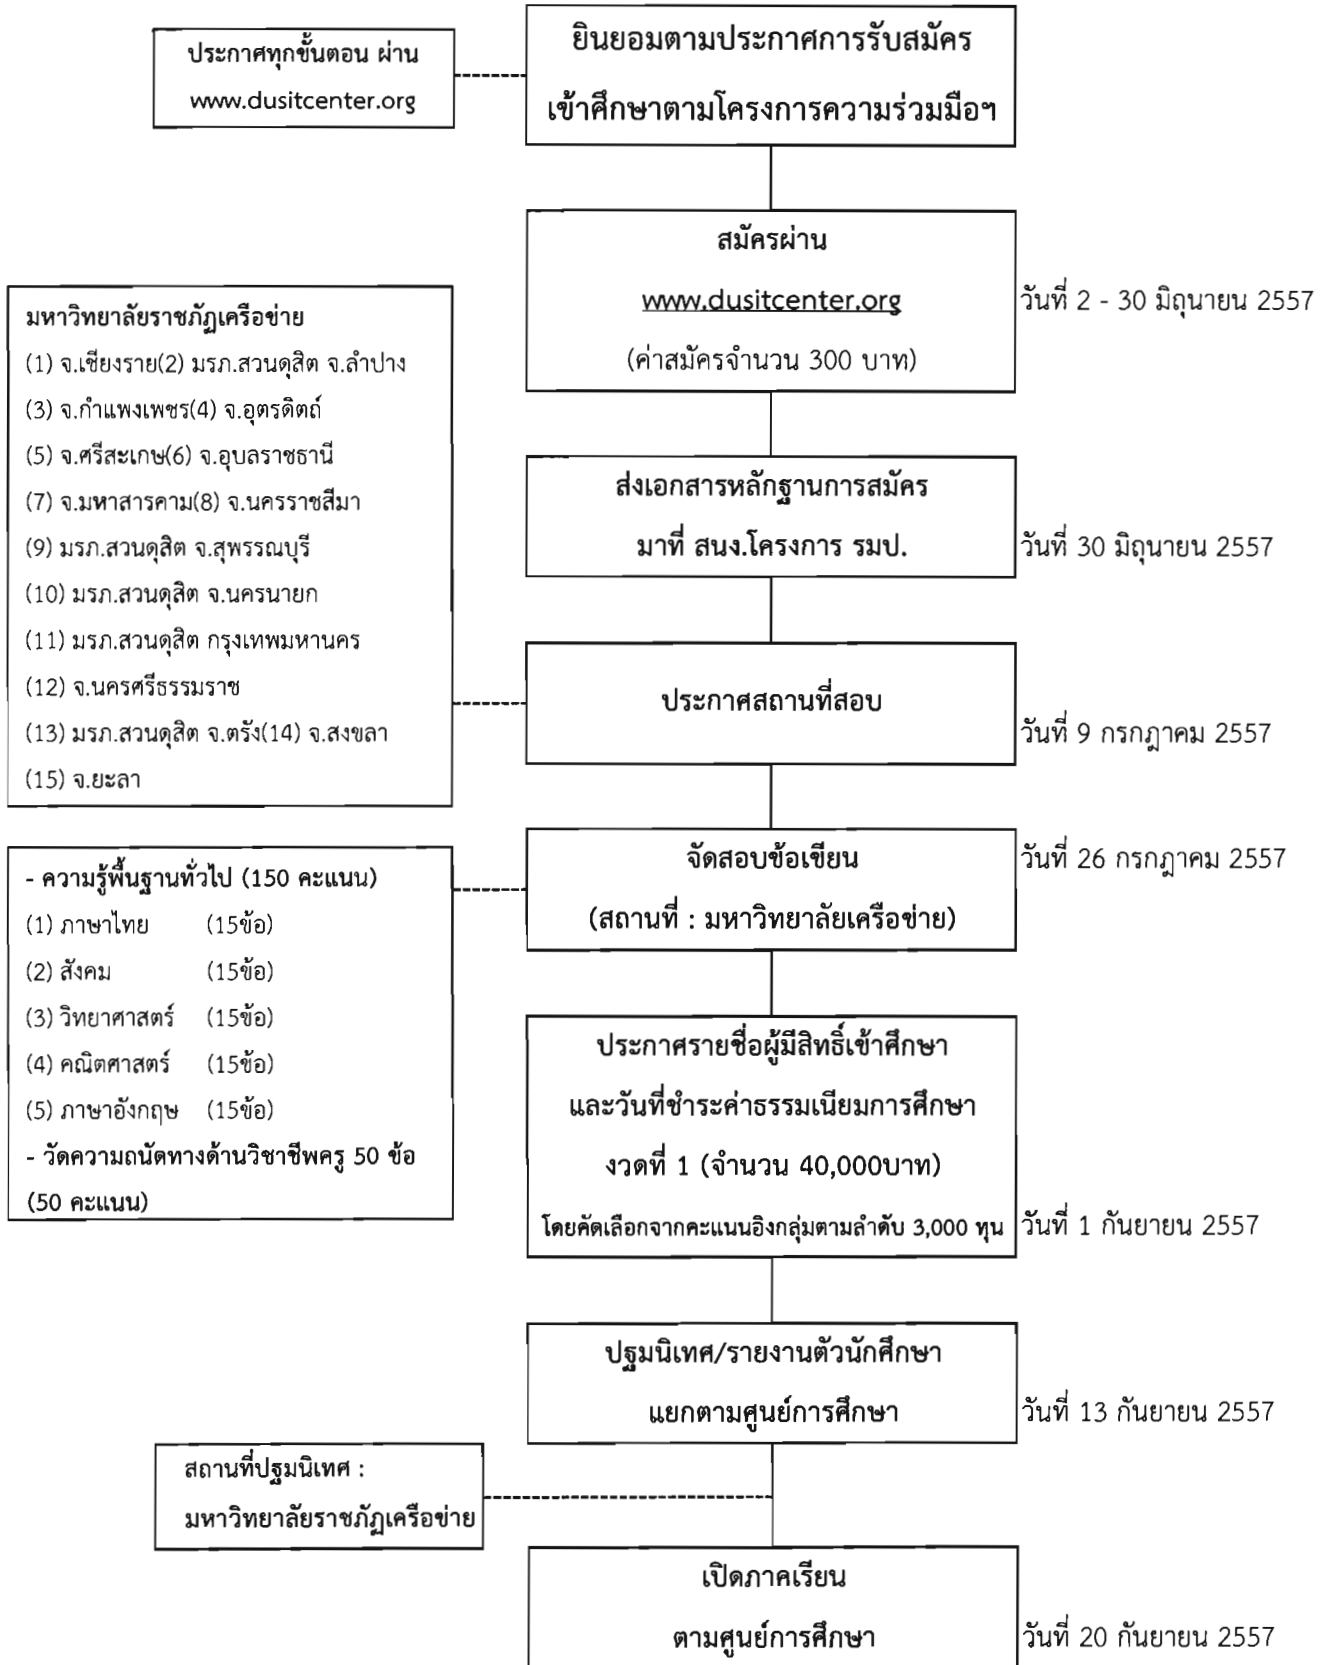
ประกาศทุกขั้นตอน ผ่าน www.dusitcenter.org

ยินยอมตามประกาศการรับสมัคร เข้าศึกษาตามโครงการความร่วมมือฯ

สมัครผ่าน www.dusitcenter.org (ค่าสมัครจำนวน 300 บาท)

วันที่ 2 - 30 มิถุนายน 2557

มหาวิทยาลัยราชภัฏเครือข่าย
(1) จ.เชียงราย(2) มรภ.สวนดุสิต จ.ลำปาง
(3) จ.กำแพงเพชร(4) จ.อุตรดิตถ์
(5) จ.ศรีสะเกษ(6) จ.อุบลราชธานี
(7) จ.มหาสารคาม(8) จ.นครราชสีมา
(9) มรภ.สวนดุสิต จ.สุพรรณบุรี
(10) มรภ.สวนดุสิต จ.นครนายก
(11) มรภ.สวนดุสิต กรุงเทพมหานคร
(12) จ.นครศรีธรรมราช
(13) มรภ.สวนดุสิต จ.ตรัง(14) จ.สงขลา
(15) จ.ยะลา

ส่งเอกสารหลักฐานการสมัคร มาที่ สนง.โครงการ รมป.

วันที่ 30 มิถุนายน 2557

ประกาศสถานที่สอบ

วันที่ 9 กรกฎาคม 2557

- ความรู้พื้นฐานทั่วไป (150 คะแนน)
(1) ภาษาไทย (15ข้อ)
(2) สังคม (15ข้อ)
(3) วิทยาศาสตร์ (15ข้อ)
(4) คณิตศาสตร์ (15ข้อ)
(5) ภาษาอังกฤษ (15ข้อ)
- วัดความถนัดทางด้านวิชาชีพครู 50 ข้อ (50 คะแนน)

จัดสอบข้อเขียน (สถานที่ : มหาวิทยาลัยเครือข่าย)

วันที่ 26 กรกฎาคม 2557

ประกาศรายชื่อผู้มีสิทธิ์เข้าศึกษา และวันที่ชำระค่าธรรมเนียมการศึกษา งวดที่ 1 (จำนวน 40,000บาท)
โดยคัดเลือกจากคะแนนอิงกลุ่มตามลำดับ 3,000 ทุน

วันที่ 1 กันยายน 2557

ปฐมนิเทศ/รายงานตัวนักศึกษา แยกตามศูนย์การศึกษา

วันที่ 13 กันยายน 2557

สถานที่ปฐมนิเทศ : มหาวิทยาลัยราชภัฏเครือข่าย

เปิดภาคเรียน ตามศูนย์การศึกษา

วันที่ 20 กันยายน 2557